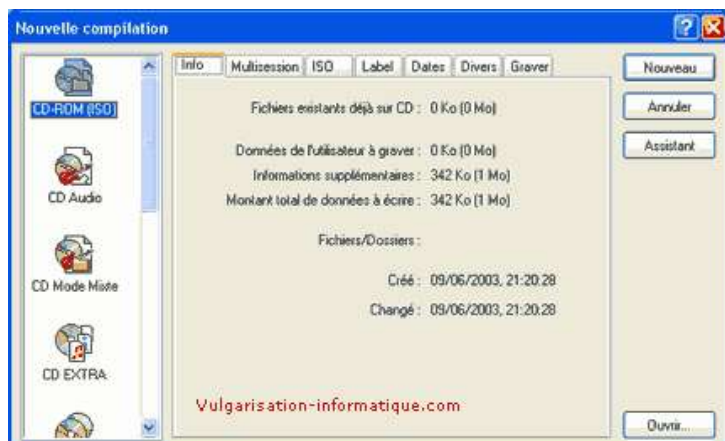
Nouvelle compilation

CD-ROM (ISO)

CD Audio

CD Mode Mixte

CD EXTRA

Info | Multisession | ISO | Label | Dates | Divers | Graver

Fichiers existants déjà sur CD : 0 Ko (0 Mo)

Données de l'utilisateur à graver : 0 Ko (0 Mo)

Informations supplémentaires : 342 Ko (1 Mo)

Montant total de données à écrire : 342 Ko (1 Mo)

Fichiers/Dossiers :

Créé : 09/06/2003, 21:20:28

Changé : 09/06/2003, 21:20:28

Vulgarisation-informatique.com

Nouveau

Annuler

Assistant

Ouvrir...